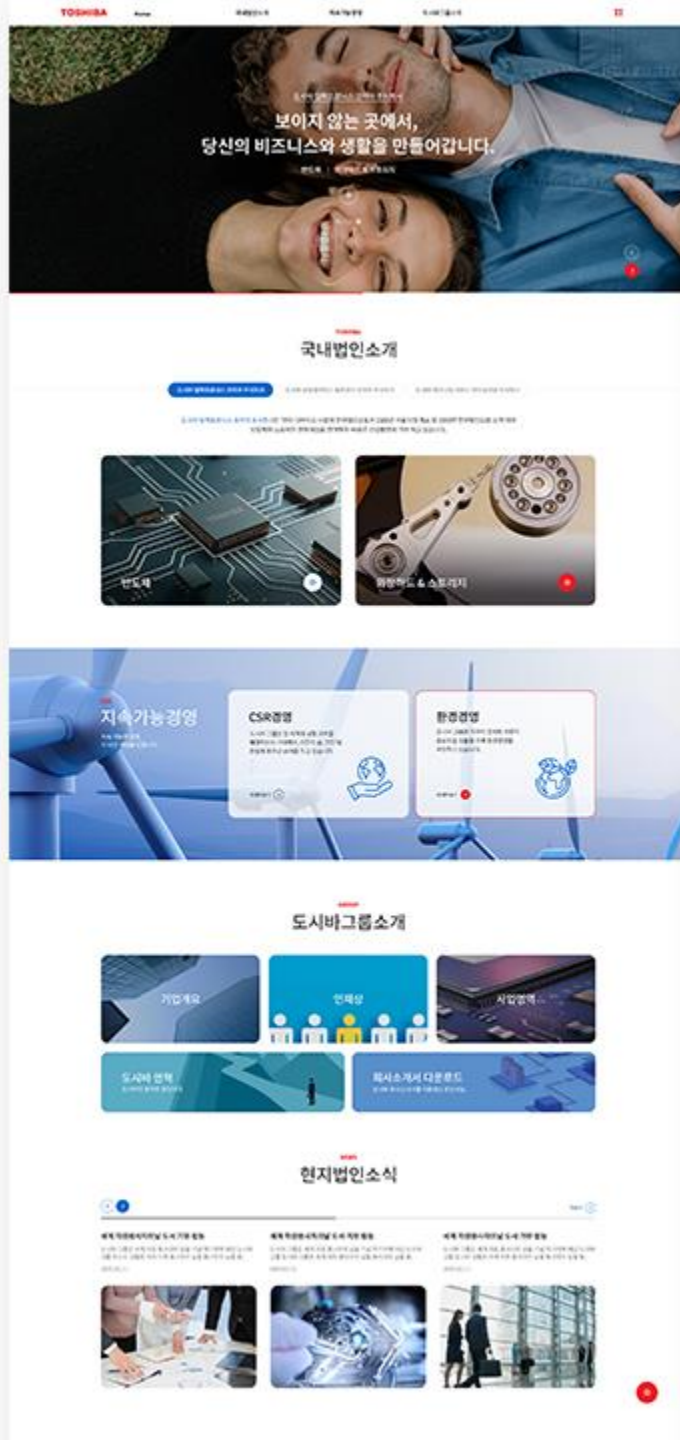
TOSHIBA Home 국내법인소개 지속가능경영 도시바그룹소개

보이지 않는 곳에서,
당신의 비즈니스와 생활을 만들어갑니다.

국내법인소개

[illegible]

반도체

하드디스크 & 스토리지

지속가능경영

CSR경영

환경경영

도시바그룹소개

기업개요

인재상

사업영역

도시바 연혁

회사소개서 다운로드

현지법인소식

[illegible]